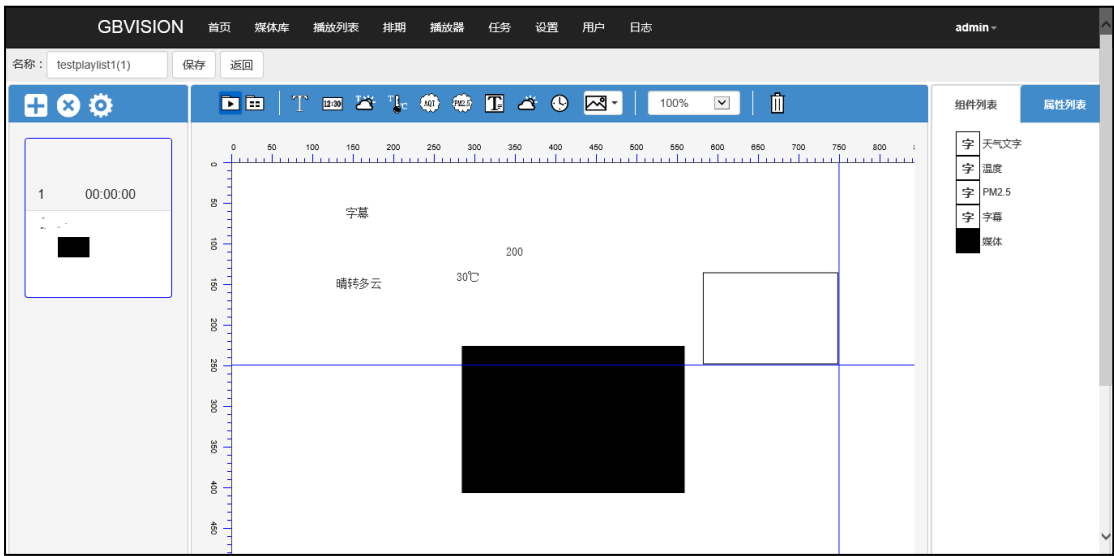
GBVISION 首页 媒体库 播放列表 排期 播放器 任务 设置 用户 日志 admin

名称： testplaylist1(1) 保存 返回

1 00:00:00

12:30 AQI PM2.5 100%

组件列表 属性列表

0 50 100 150 200 250 300 350 400 450 500 550 600 650 700 750 800

0 50 100 150 200 250 300 350 400 450

字幕

200

30℃

晴转多云

字 天气文字
字 温度
字 PM2.5
字 字幕
媒体